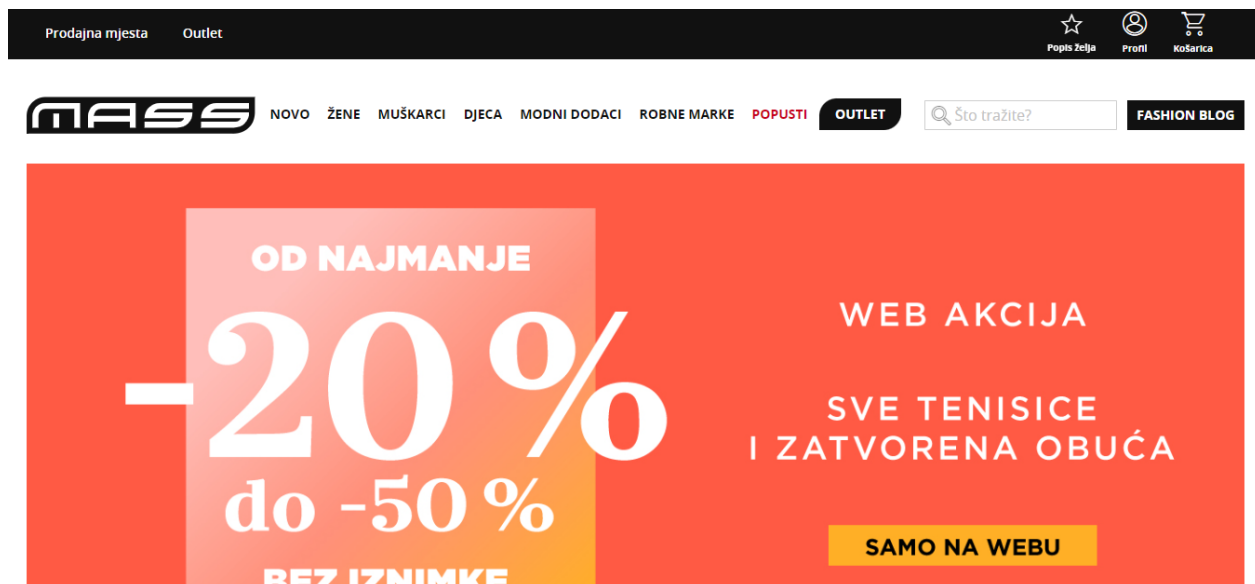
Prodajna mjesta Outlet

Popis želja Profil Košarica

MASS

NOVO ŽENE MUŠKARCI DJECA MODNI DODACI ROBNE MARKE POPUSTI OUTLET

Što tražite?

FASHION BLOG

OD NAJMANJE

-20%

do -50%

BEZ IZNIMKE

WEB AKCIJA

SVE TENISICE I ZATVORENA OBUĆA

SAMO NA WEBU